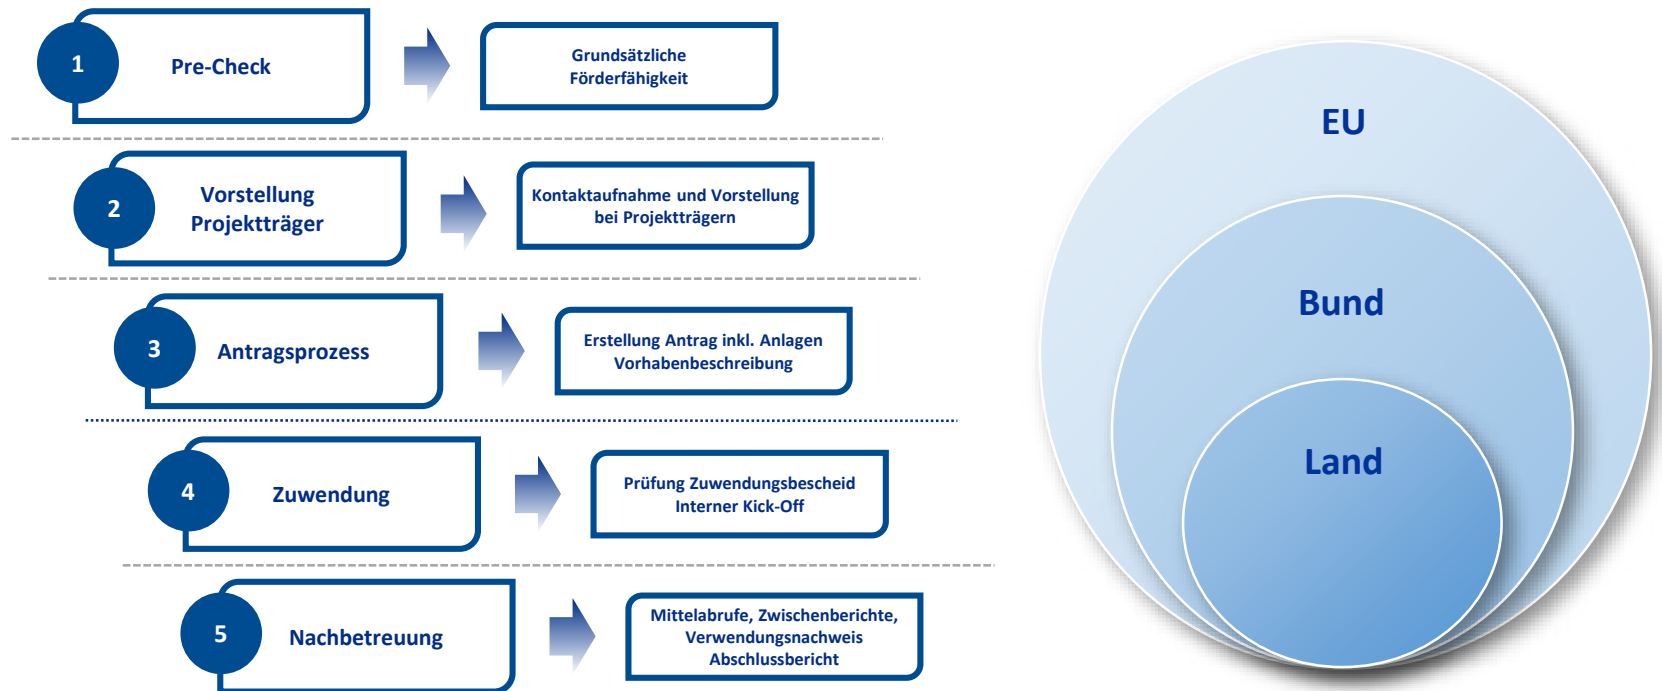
1 Pre-Check

Grundsätzliche Förderfähigkeit

2 Vorstellung Projektträger

Kontaktaufnahme und Vorstellung bei Projektträgern

3 Antragsprozess

Erstellung Antrag inkl. Anlagen Vorhabenbeschreibung

4 Zuwendung

Prüfung Zuwendungsbescheid Interner Kick-Off

5 Nachbetreuung

Mittelabrufe, Zwischenberichte, Verwendungsnachweis Abschlussbericht

EU

Bund

Land